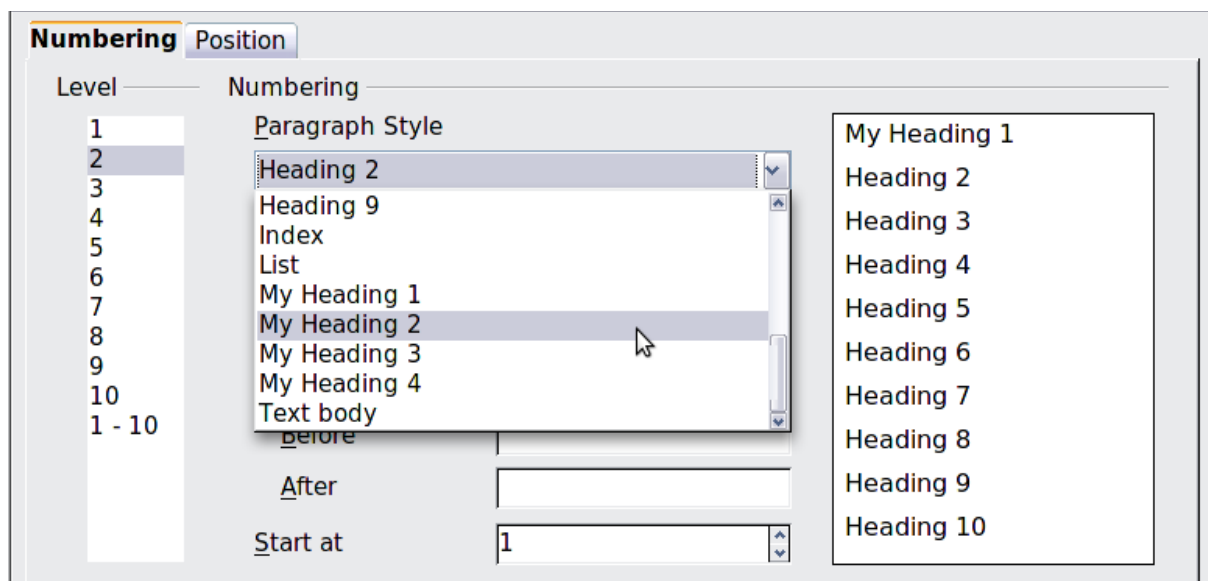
Numbering Position

Level

1
2
3
4
5
6
7
8
9
10
1 - 10

Numbering

Paragraph Style

Heading 2

Heading 9
Index
List
My Heading 1
My Heading 2
My Heading 3
My Heading 4
Text body

Before

After

Start at 1

My Heading 1
Heading 2
Heading 3
Heading 4
Heading 5
Heading 6
Heading 7
Heading 8
Heading 9
Heading 10